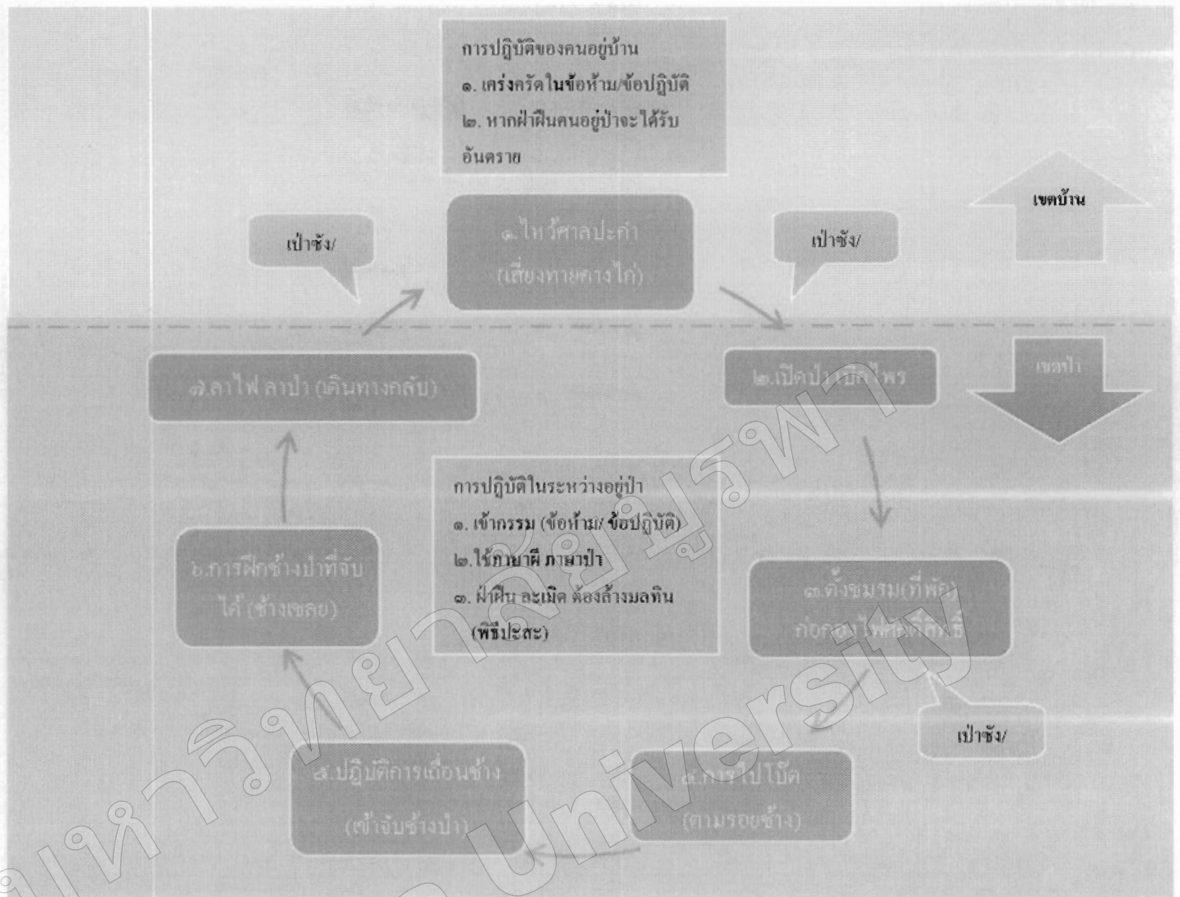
การปฏิบัติของคนอยู่บ้าน
๑. เคร่งครัดในข้อห้าม/ข้อปฏิบัติ
๒. หากฝ่าฝืนคนอยู่ป่าจะได้รับอันตราย

เขตบ้าน

เป่าซัง/

๑.ไหว้ศาลปะกำ (เสี่ยงทายคางไก่)

เป่าซัง/

๗.ลาไฟ ลาป่า (เดินทางกลับ)

๒.เปิดป่าเบิกไพร

เขตป่า

การปฏิบัติในระหว่างอยู่ป่า
๑. เข้ากรรม (ข้อห้าม/ ข้อปฏิบัติ)
๒.ใช้ภาษาผี ภาษาป่า
๓. ฝ่าฝืน ละเมิด ต้องล้างมลทิน (พิธีปะสะ)

๖.การฝึกช้างป่าที่จับได้ (ช้างเชลย)

๓.ตั้งชมรม(ที่พัก) ก่อกองไฟ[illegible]

เป่าซัง/

๕.ปฏิบัติการเถื่อนช้าง (เข้าจับช้างป่า)

๔.การไปโป๊ต (ตามรอยช้าง)

มหาวิทยาลัยบูรพา Burapha University